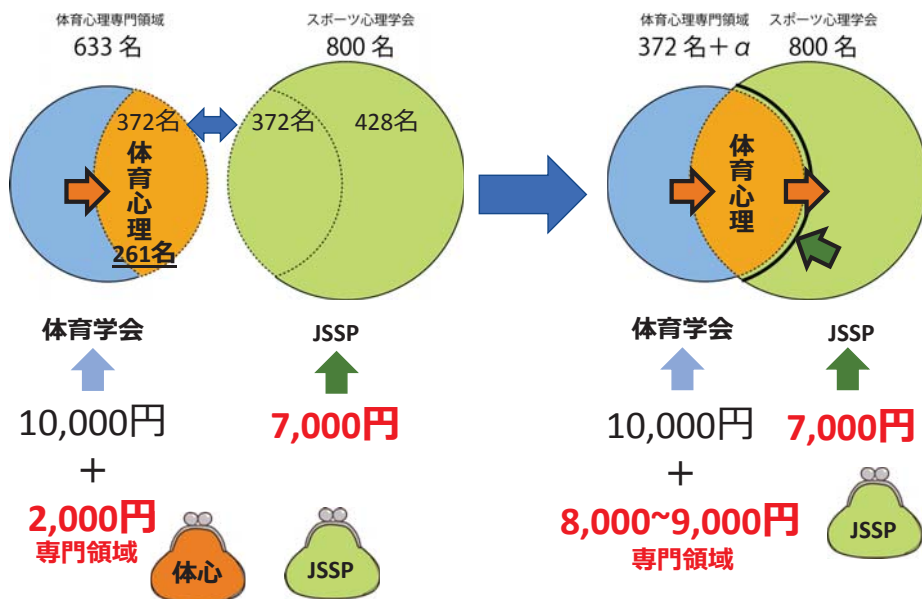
体育心理専門領域
633 名

スポーツ心理学会
800 名

372名

体育心理
261名

372名

428名

体育学会

JSSP

10,000円
＋
2,000円
専門領域

7,000円

体心

JSSP

体育心理専門領域
372 名＋$\alpha$

スポーツ心理学会
800 名

体育心理

体育学会

JSSP

10,000円
＋
8,000~9,000円
専門領域

7,000円

JSSP